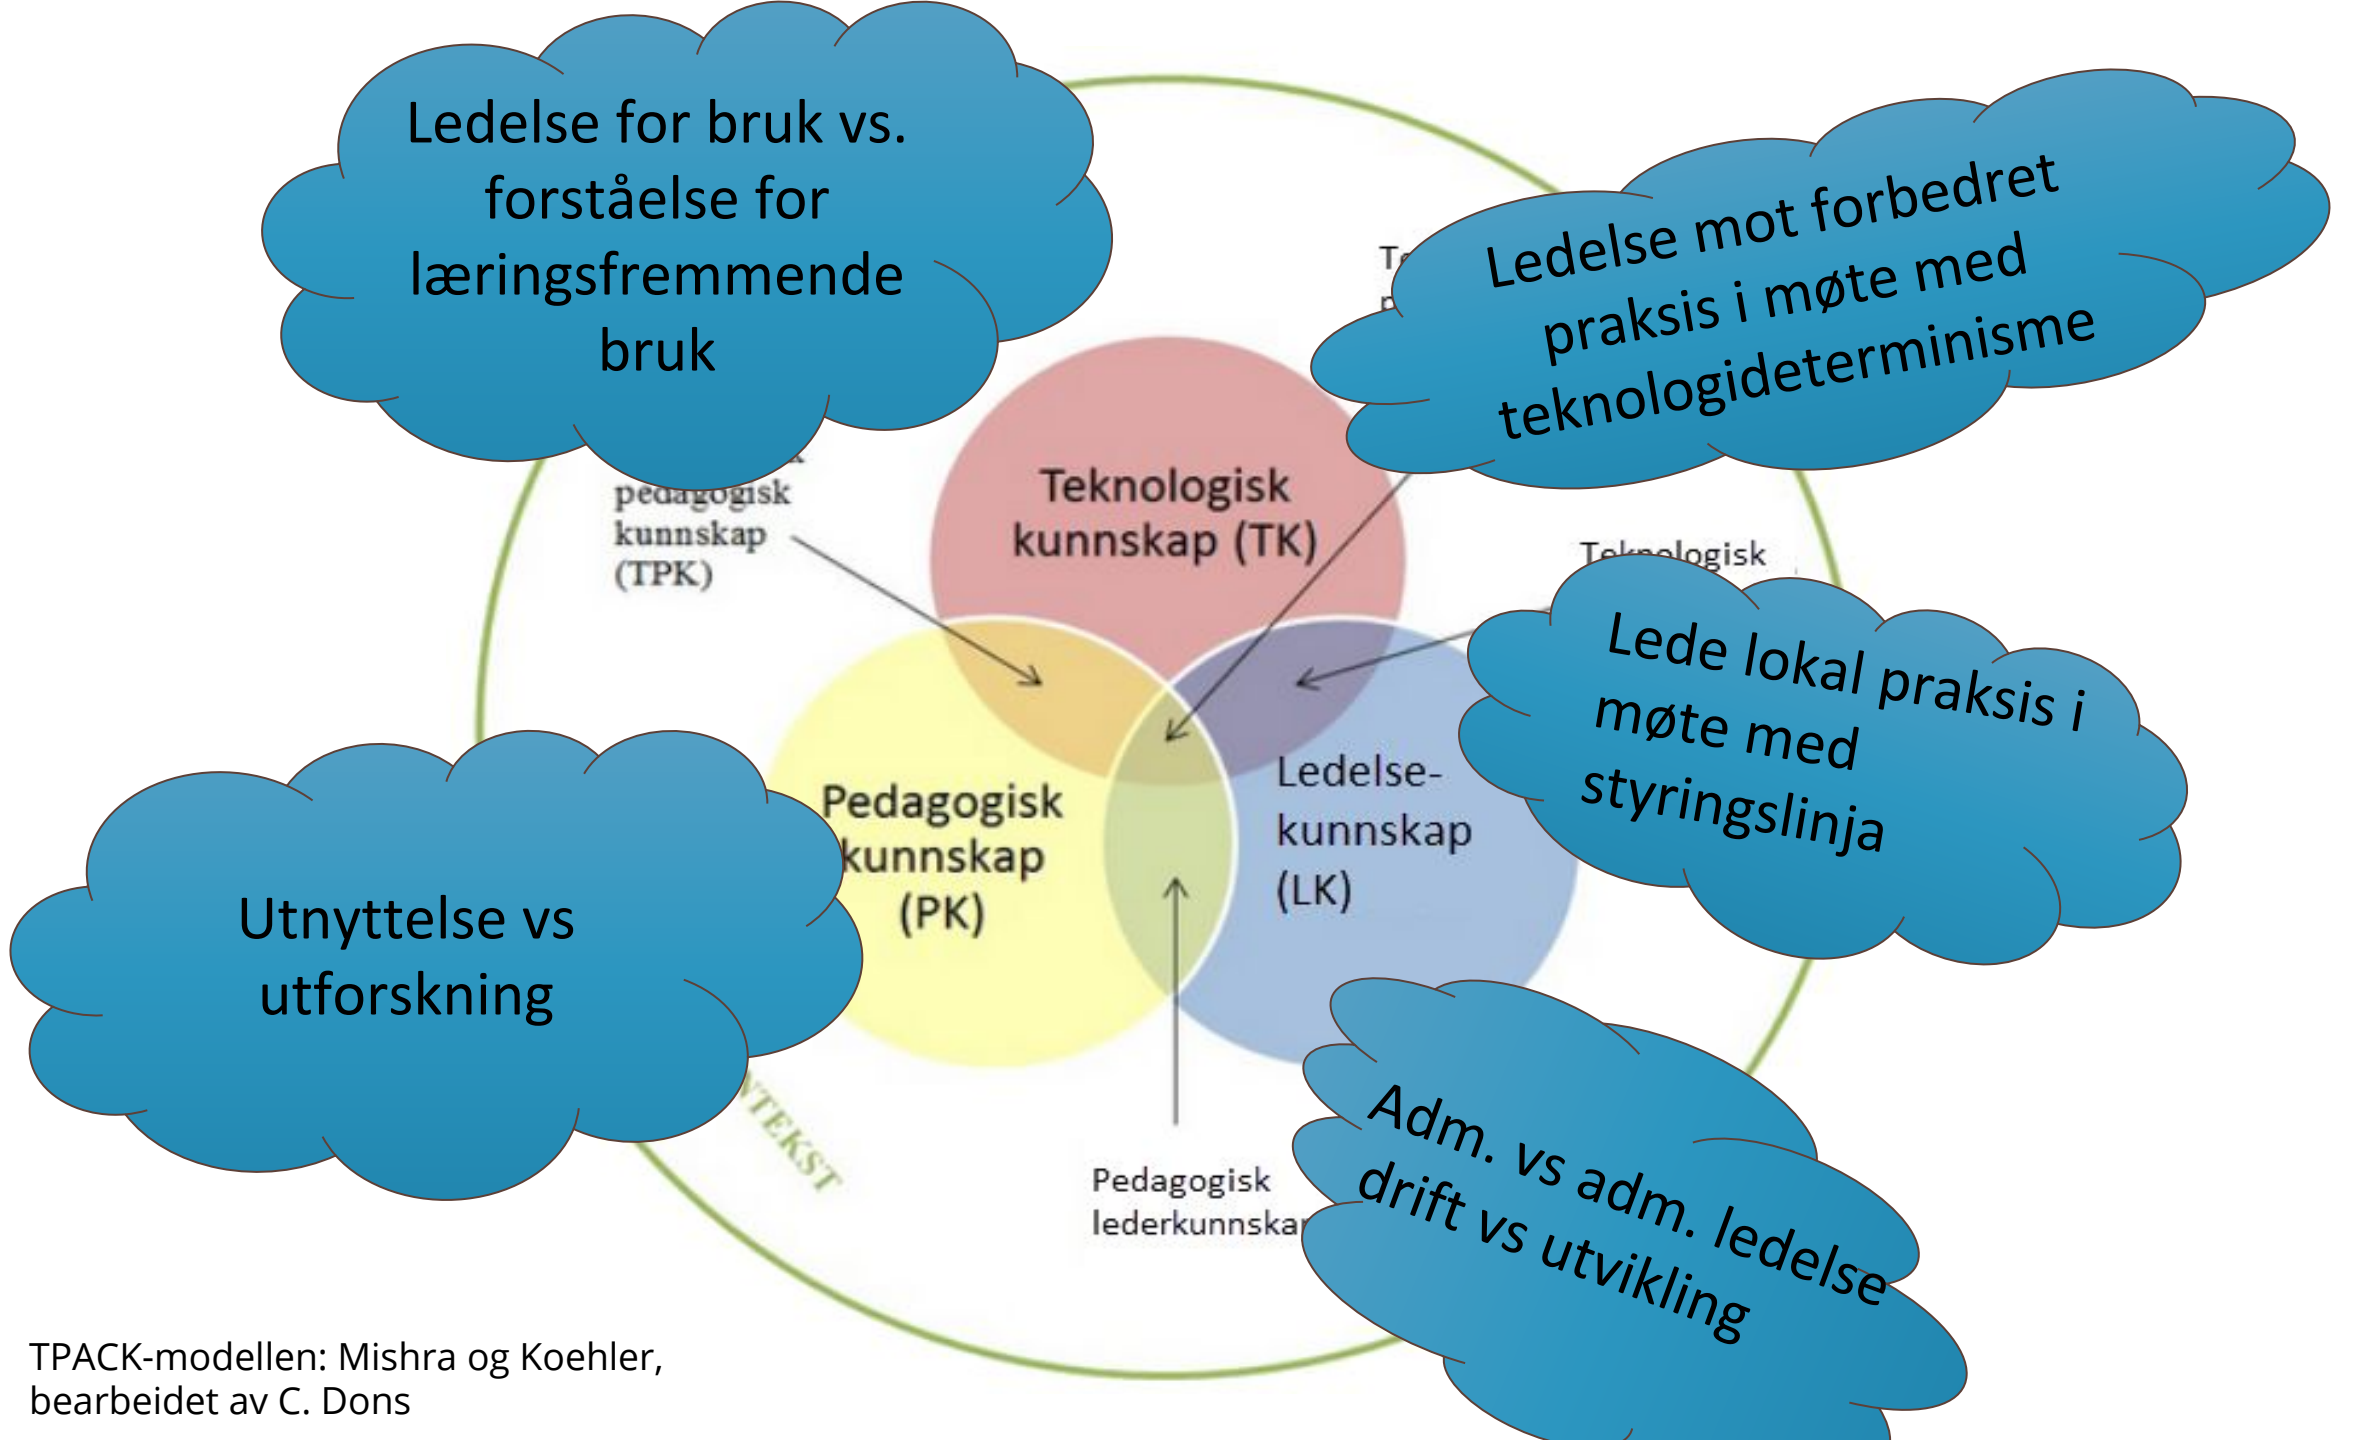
Ledelse for bruk vs. forståelse for læringsfremmende bruk

Ledelse mot forbedret praksis i møte med teknologideterminisme

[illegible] pedagogisk kunnskap (TPK)

Teknologisk kunnskap (TK)

Teknologisk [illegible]

Lede lokal praksis i møte med styringslinja

Pedagogisk kunnskap (PK)

Ledelse-kunnskap (LK)

Utnyttelse vs utforskning

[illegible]TEKST

Pedagogisk lederkunnska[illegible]

Adm. vs adm. ledelse drift vs utvikling

TPACK-modellen: Mishra og Koehler, bearbeidet av C. Dons